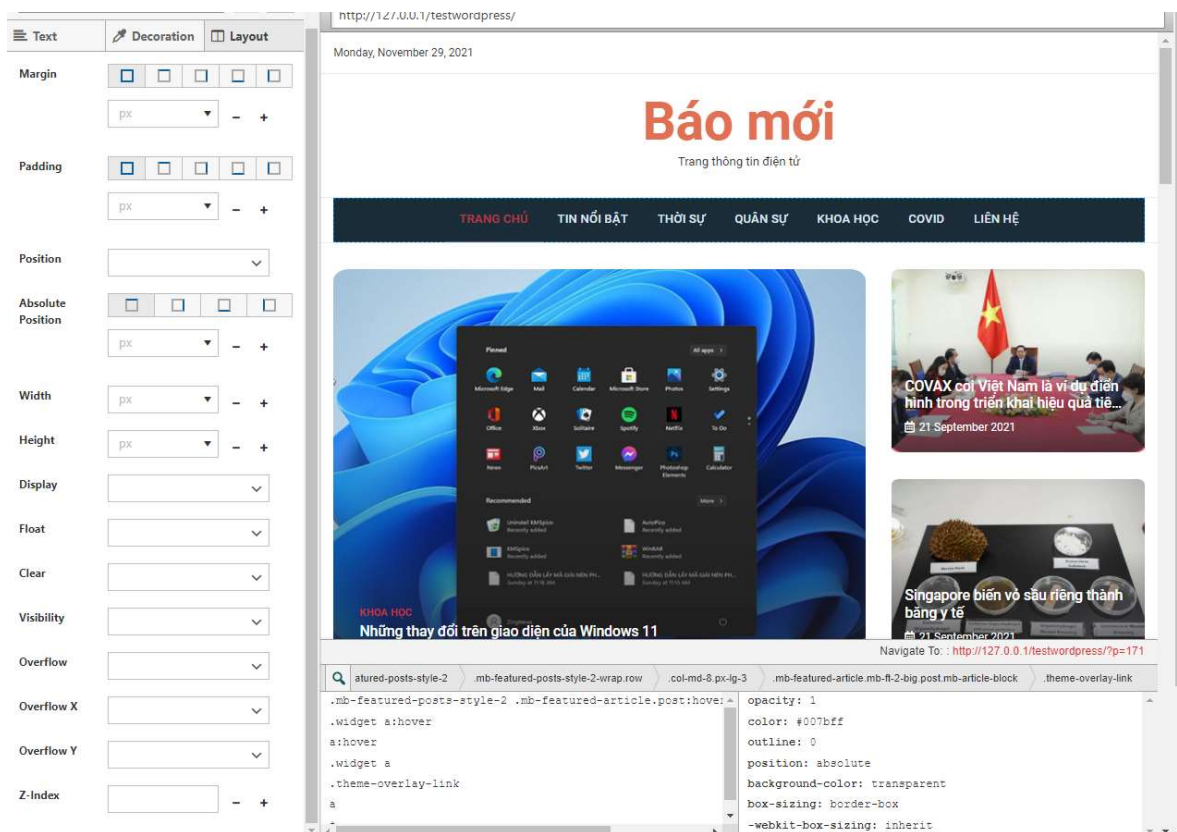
Text Decoration Layout

Margin
px − +

Padding
px − +

Position

Absolute Position
px − +

Width
px − +

Height
px − +

Display

Float

Clear

Visibility

Overflow

Overflow X

Overflow Y

Z-Index − +

http://127.0.0.1/testwordpress/

Monday, November 29, 2021

Báo mới

Trang thông tin điện tử

TRANG CHỦ TIN NỔI BẬT THỜI SỰ QUÂN SỰ KHOA HỌC COVID LIÊN HỆ

Pinned All apps
Microsoft Edge Mail Calendar Microsoft Store Photos Settings
Office Solitaire Spotify Netflix To Do
News PicsArt Twitter Messenger Photoshop Elements Calculator
Recommended More

KHOA HỌC
Những thay đổi trên giao diện của Windows 11

COVAX coi Việt Nam là ví dụ điển hình trong triển khai hiệu quả tiê...
21 September 2021

Singapore biến vỏ sầu riêng thành băng y tế
21 September 2021

Navigate To : http://127.0.0.1/testwordpress/?p=171

atured-posts-style-2 .mb-featured-posts-style-2-wrap.row .col-md-8.px-lg-3 .mb-featured-article.mb-ft-2-big.post.mb-article-block .theme-overlay-link

.mb-featured-posts-style-2 .mb-featured-article.post:hove
.widget a:hover
a:hover
.widget a
.theme-overlay-link
a

opacity: 1
color: #007bff
outline: 0
position: absolute
background-color: transparent
box-sizing: border-box
-webkit-box-sizing: inherit